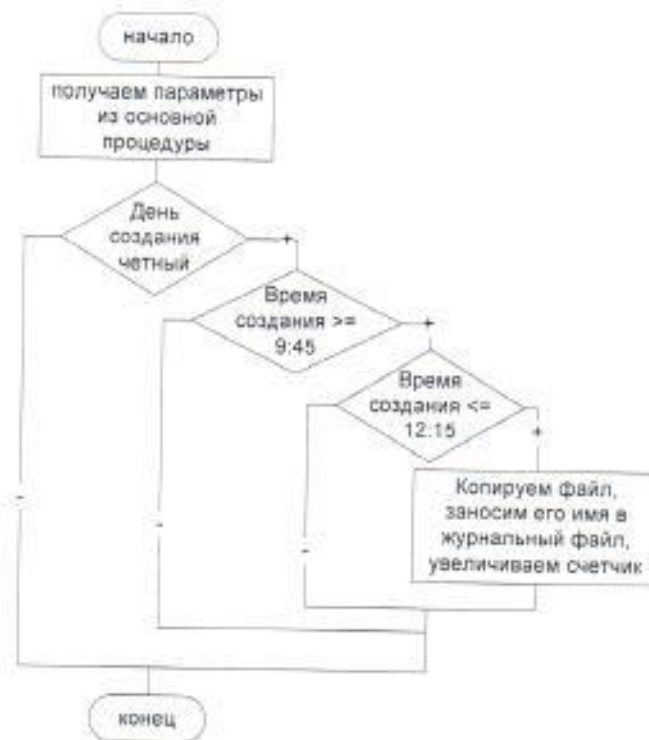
начало

получаем параметры из основной процедуры

День создания четный

+

Время создания >= 9:45

+

Время создания <= 12:15

+

Копируем файл, заносим его имя в журнальный файл, увеличиваем счетчик

-

-

-

конец